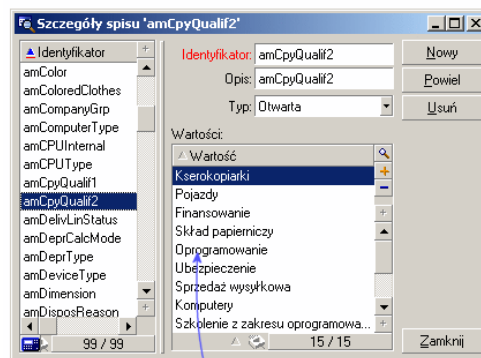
Szczegóły spisu 'amCpyQualif2'

Identyfikator
amColor
amColoredClothes
amCompanyGrp
amComputerType
amCPUInternal
amCPUType
amCpyQualif1
amCpyQualif2
amDelivLinStatus
amDeprCalcMode
amDeprType
amDeviceType
amDimension
amDisposReason
99 / 99

Identyfikator: amCpyQualif2
Opis: amCpyQualif2
Typ: Otwarta

Nowy
Powiel
Usuń

Wartości:
Wartość
Kserokopiarki
Pojazdy
Finansowanie
Skład papierniczy
Oprogramowanie
Ubezpieczenie
Sprzedaż wysyłkowa
Komputery
Szkolenie z zakresu oprogramowa...
15 / 15

Zamknij